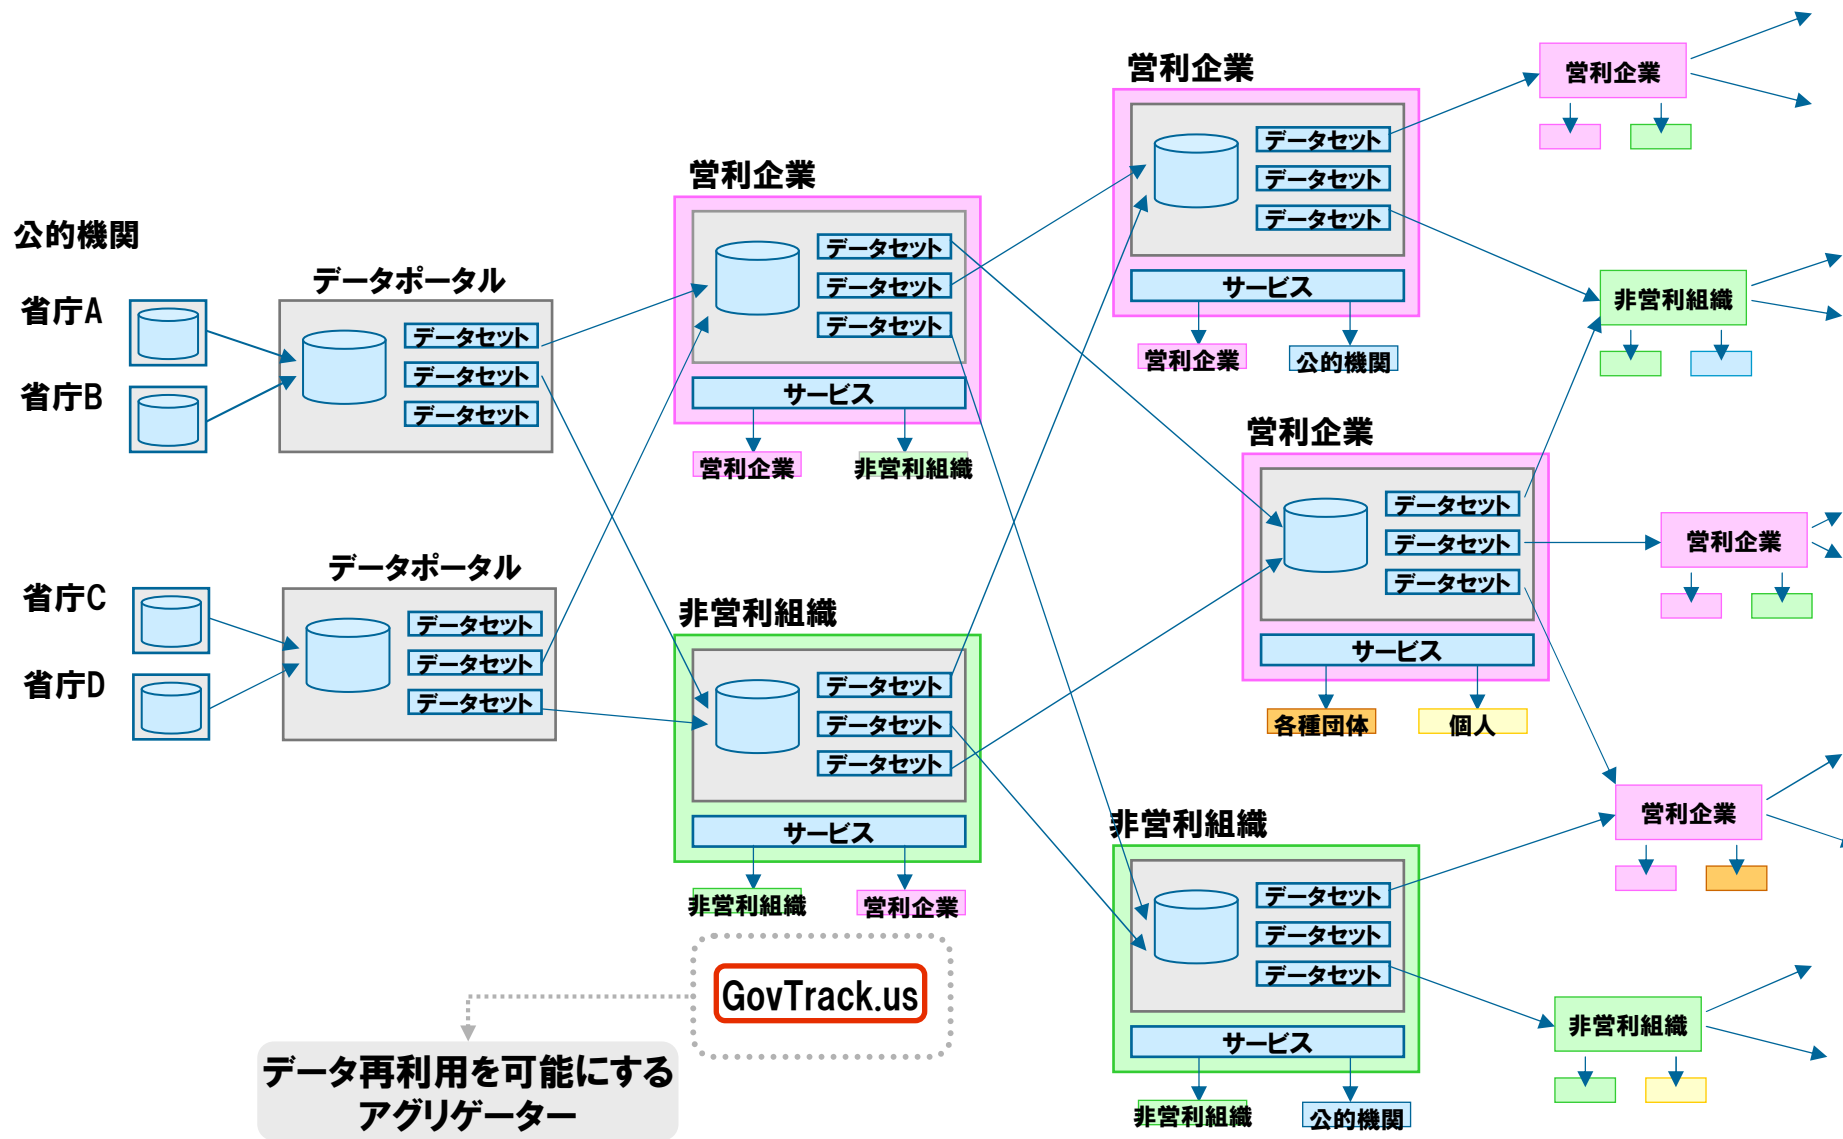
公的機関

省庁A

省庁B

データポータル

データセット
データセット
データセット

省庁C

省庁D

データポータル

データセット
データセット
データセット

営利企業

データセット
データセット
データセット

サービス

営利企業
非営利組織

非営利組織

データセット
データセット
データセット

サービス

非営利組織
営利企業

GovTrack.us

データ再利用を可能にするアグリゲーター

営利企業

データセット
データセット
データセット

サービス

営利企業
公的機関

営利企業

データセット
データセット
データセット

サービス

各種団体
個人

非営利組織

データセット
データセット
データセット

サービス

非営利組織
公的機関

営利企業

非営利組織

営利企業

営利企業

非営利組織